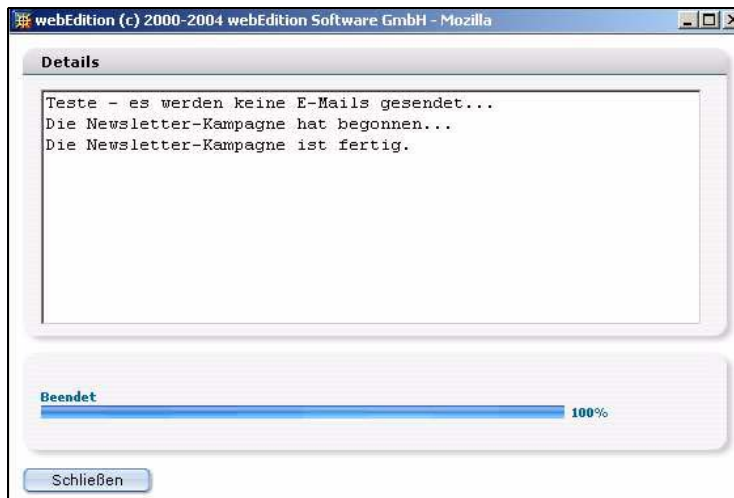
webEdition (c) 2000-2004 webEdition Software GmbH - Mozilla

Details

Teste - es werden keine E-Mails gesendet...
Die Newsletter-Kampagne hat begonnen...
Die Newsletter-Kampagne ist fertig.

Beendet

100%

Schließen